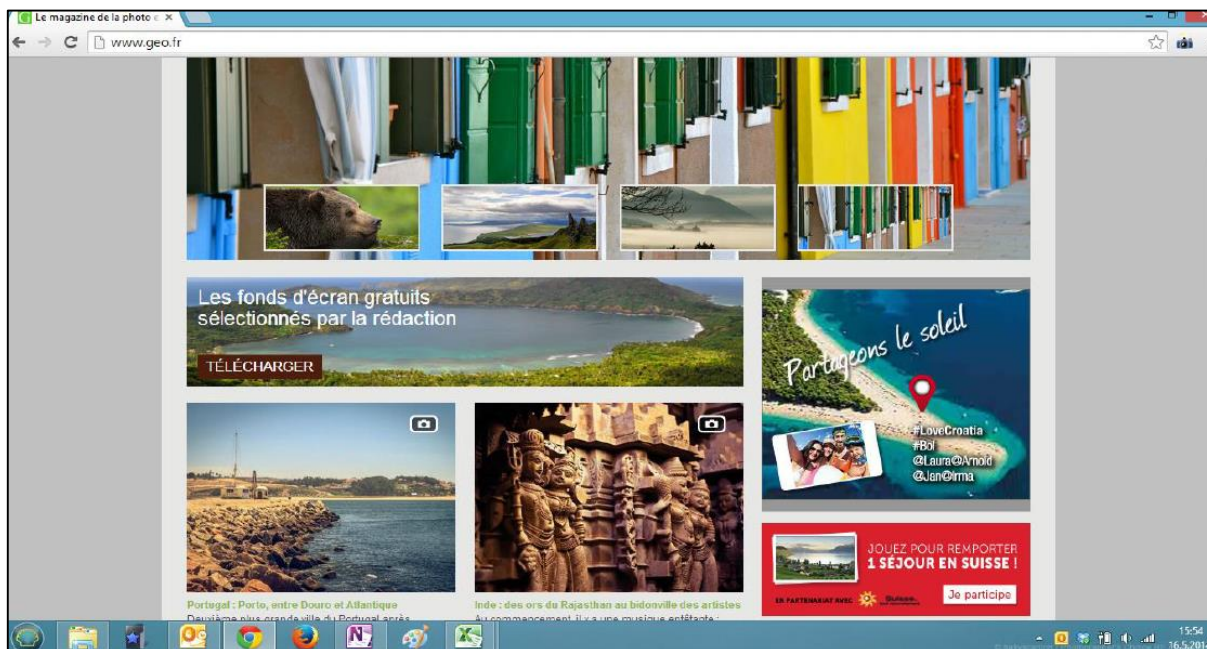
Le magazine de la photo

www.geo.fr

Les fonds d'écran gratuits sélectionnés par la rédaction

TÉLÉCHARGER

Portugal : Porto, entre Douro et Atlantique

Deuxième plus grande ville du Portugal après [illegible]

Inde : des ors du Rajasthan au bidonville des artistes

Au commencement, il y a une musique entêtante : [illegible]

Partageons le soleil

#LoveCroatia
#Bol
@Laura@Arnold
@Jan@Irma

JOUEZ POUR REMPORTER 1 SÉJOUR EN SUISSE !

EN PARTENARIAT AVEC Suisse.

Je participe

15:54
16.5.201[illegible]